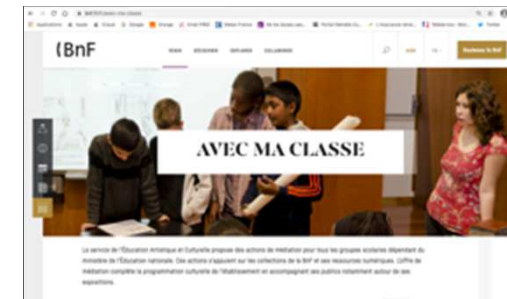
BnF

AVEC MA CLASSE

Le service de l'Éducation artistique et Culturelle propose des actions de médiation pour tous les groupes scolaires dépendant du ministère de l'Éducation nationale. Ces actions s'appuient sur les collections de la BnF et ses ressources numériques. L'offre de médiation complète la programmation culturelle de l'établissement en accompagnant ses publics notamment autour de ses expositions.